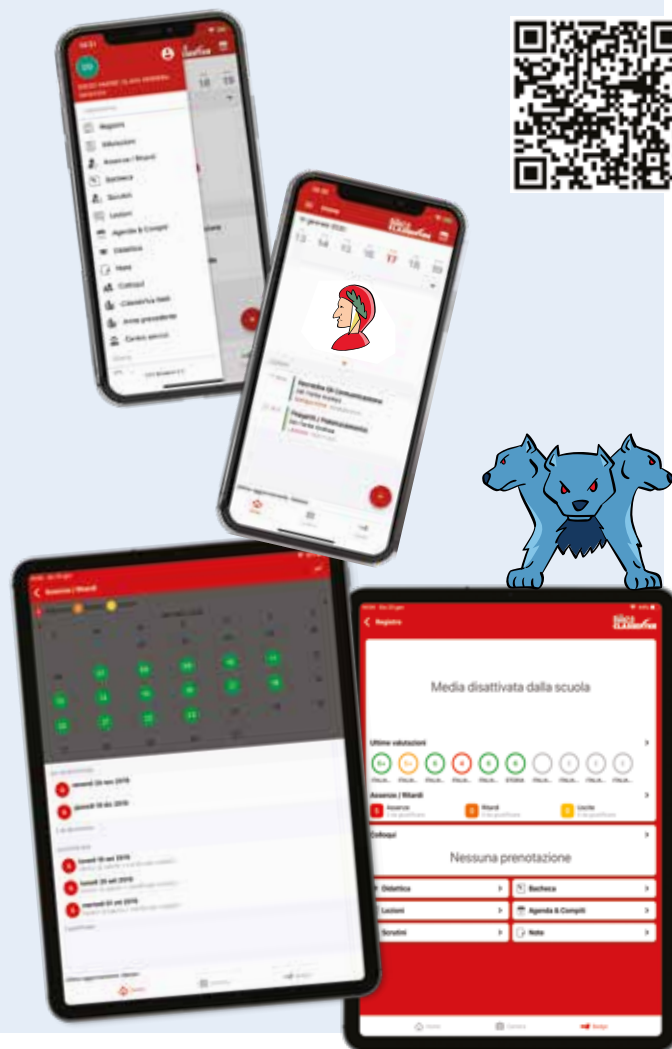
Registro
Valutazioni
Assenze / Ritardi
Bacheca
Scrutini
Lezioni
Agenda & Compiti
Didattica
Note
Colloqui
ClasseViva Web
Anno precedente
Centro servizi

Registro

Media disattivata dalla scuola

Ultime valutazioni

Assenze / Ritardi

Assenze
Ritardi
Uscite

Colloqui

Nessuna prenotazione

Didattica
Bacheca
Lezioni
Agenda & Compiti
Scrutini
Note

Assenze / Ritardi